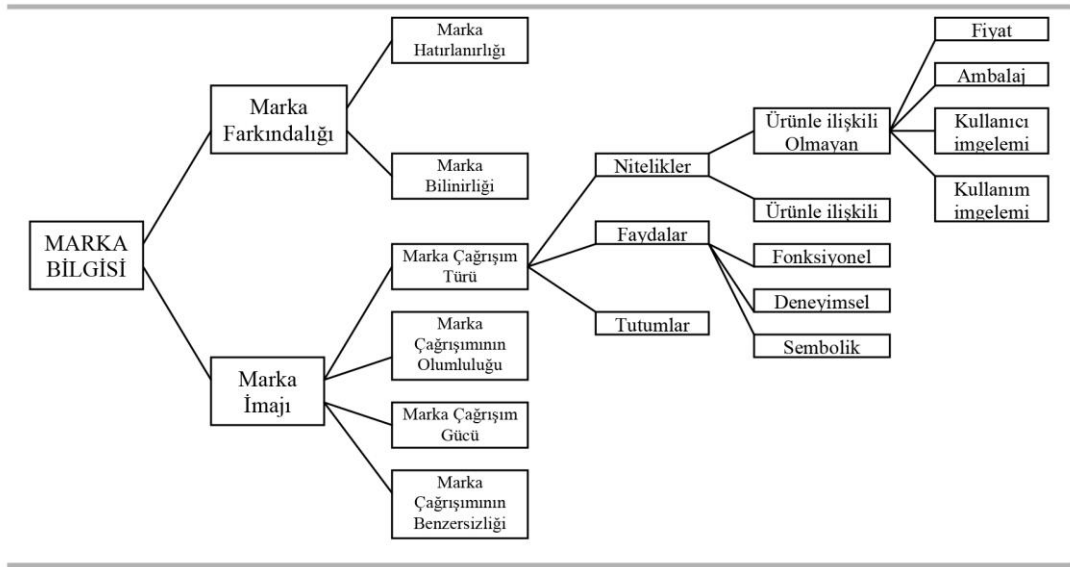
MARKA BİLGİSİ

Marka Farkındalığı

Marka Hatırlanırlığı

Marka Bilinirliği

Marka İmajı

Marka Çağrışım Türü

Marka Çağrışımının Olumluluğu

Marka Çağrışım Gücü

Marka Çağrışımının Benzersizliği

Nitelikler

Faydalar

Tutumlar

Ürünle ilişkili Olmayan

Ürünle ilişkili

Fiyat

Ambalaj

Kullanıcı imgelemi

Kullanım imgelemi

Fonksiyonel

Deneyimsel

Sembolik